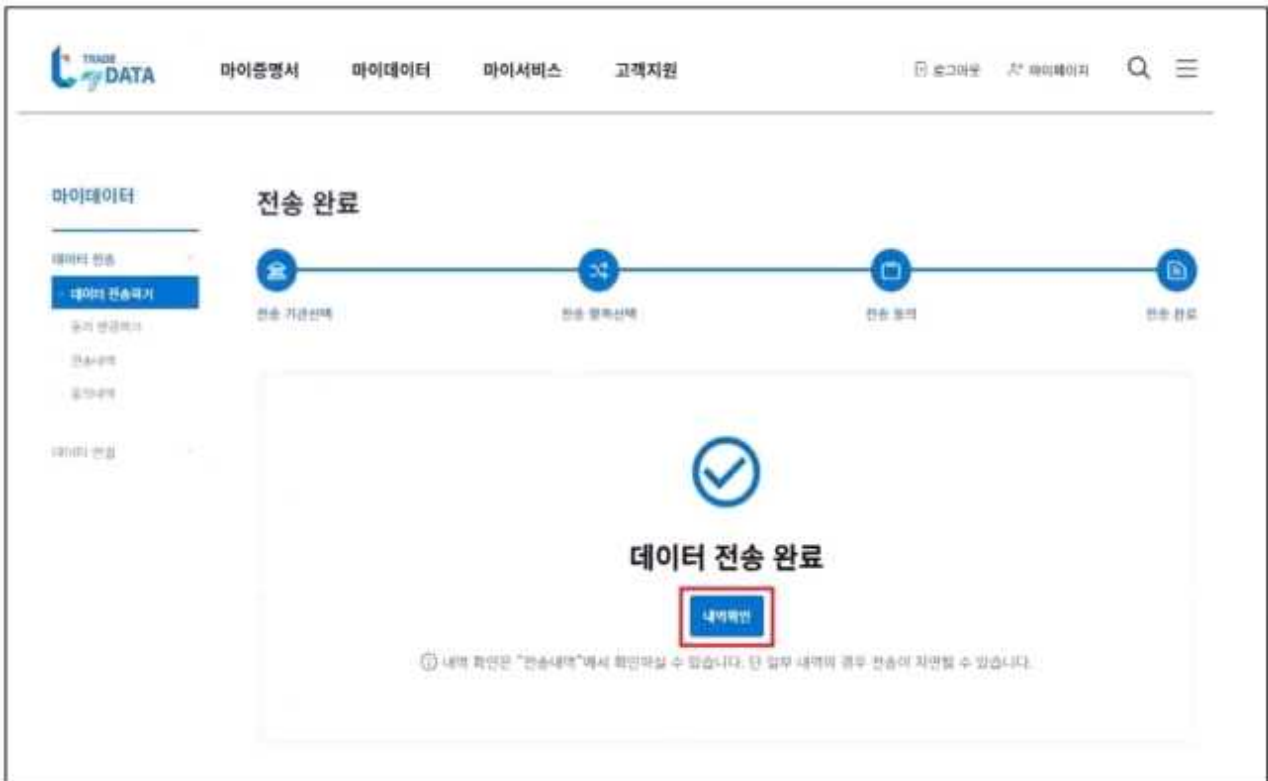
TRADE my DATA

마이증명서 마이데이터 마이서비스 고객지원

로그아웃 마이페이지

마이데이터

데이터 전송

데이터 전송하기

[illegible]

전송내역

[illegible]

데이터 연결

전송 완료

전송 기관선택

전송 항목선택

전송 동의

전송 완료

데이터 전송 완료

내역확인

내역 확인은 "전송내역"에서 확인하실 수 있습니다. 단 일부 내역의 경우 전송이 지연될 수 있습니다.